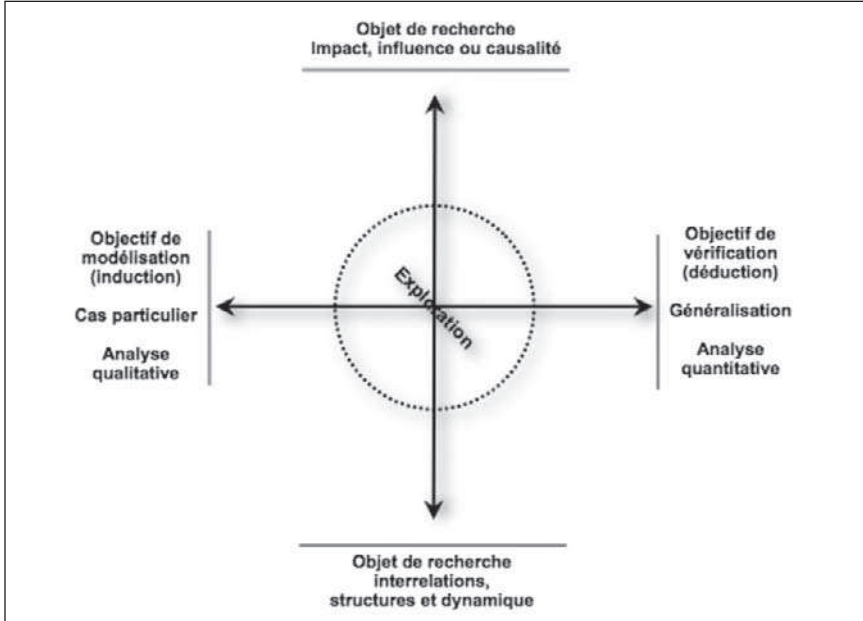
Objet de recherche
Impact, influence ou causalité

Objectif de modélisation (induction)

Cas particulier

Analyse qualitative

Exploration

Objectif de vérification (déduction)

Généralisation

Analyse quantitative

Objet de recherche
interrelations,
structures et dynamique